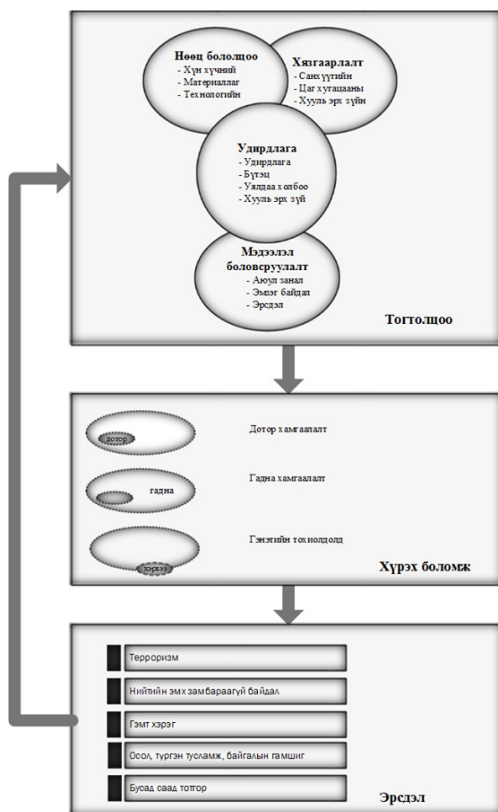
Нөөц боломж
- Хүн хүчний
- Материаллаг
- Технологийн

Хязгаарлалт
- Санхүүгийн
- Цаг хугацааны
- Хууль эрх зүйн

Удирдлага
- Удирдлага
- Бүтэц
- Уялдаа холбоо
- Хууль эрх зүй

Мэдээлэл боловсруулалт
- Аюул занал
- Эмзэг байдал
- Эрсдэл

Тогтолцоо

дотор

Дотор хамгаалалт

гадна

Гадна хамгаалалт

хэрэг

Гэнэтийн тохиолдол

Хүрэх боломж

Терроризм

Нийтийн эмх замбараагүй байдал

Гэмт хэрэг

Осол, түргэн тусламж, байгалын гамшиг

Бусад саад тотгор

Эрсдэл